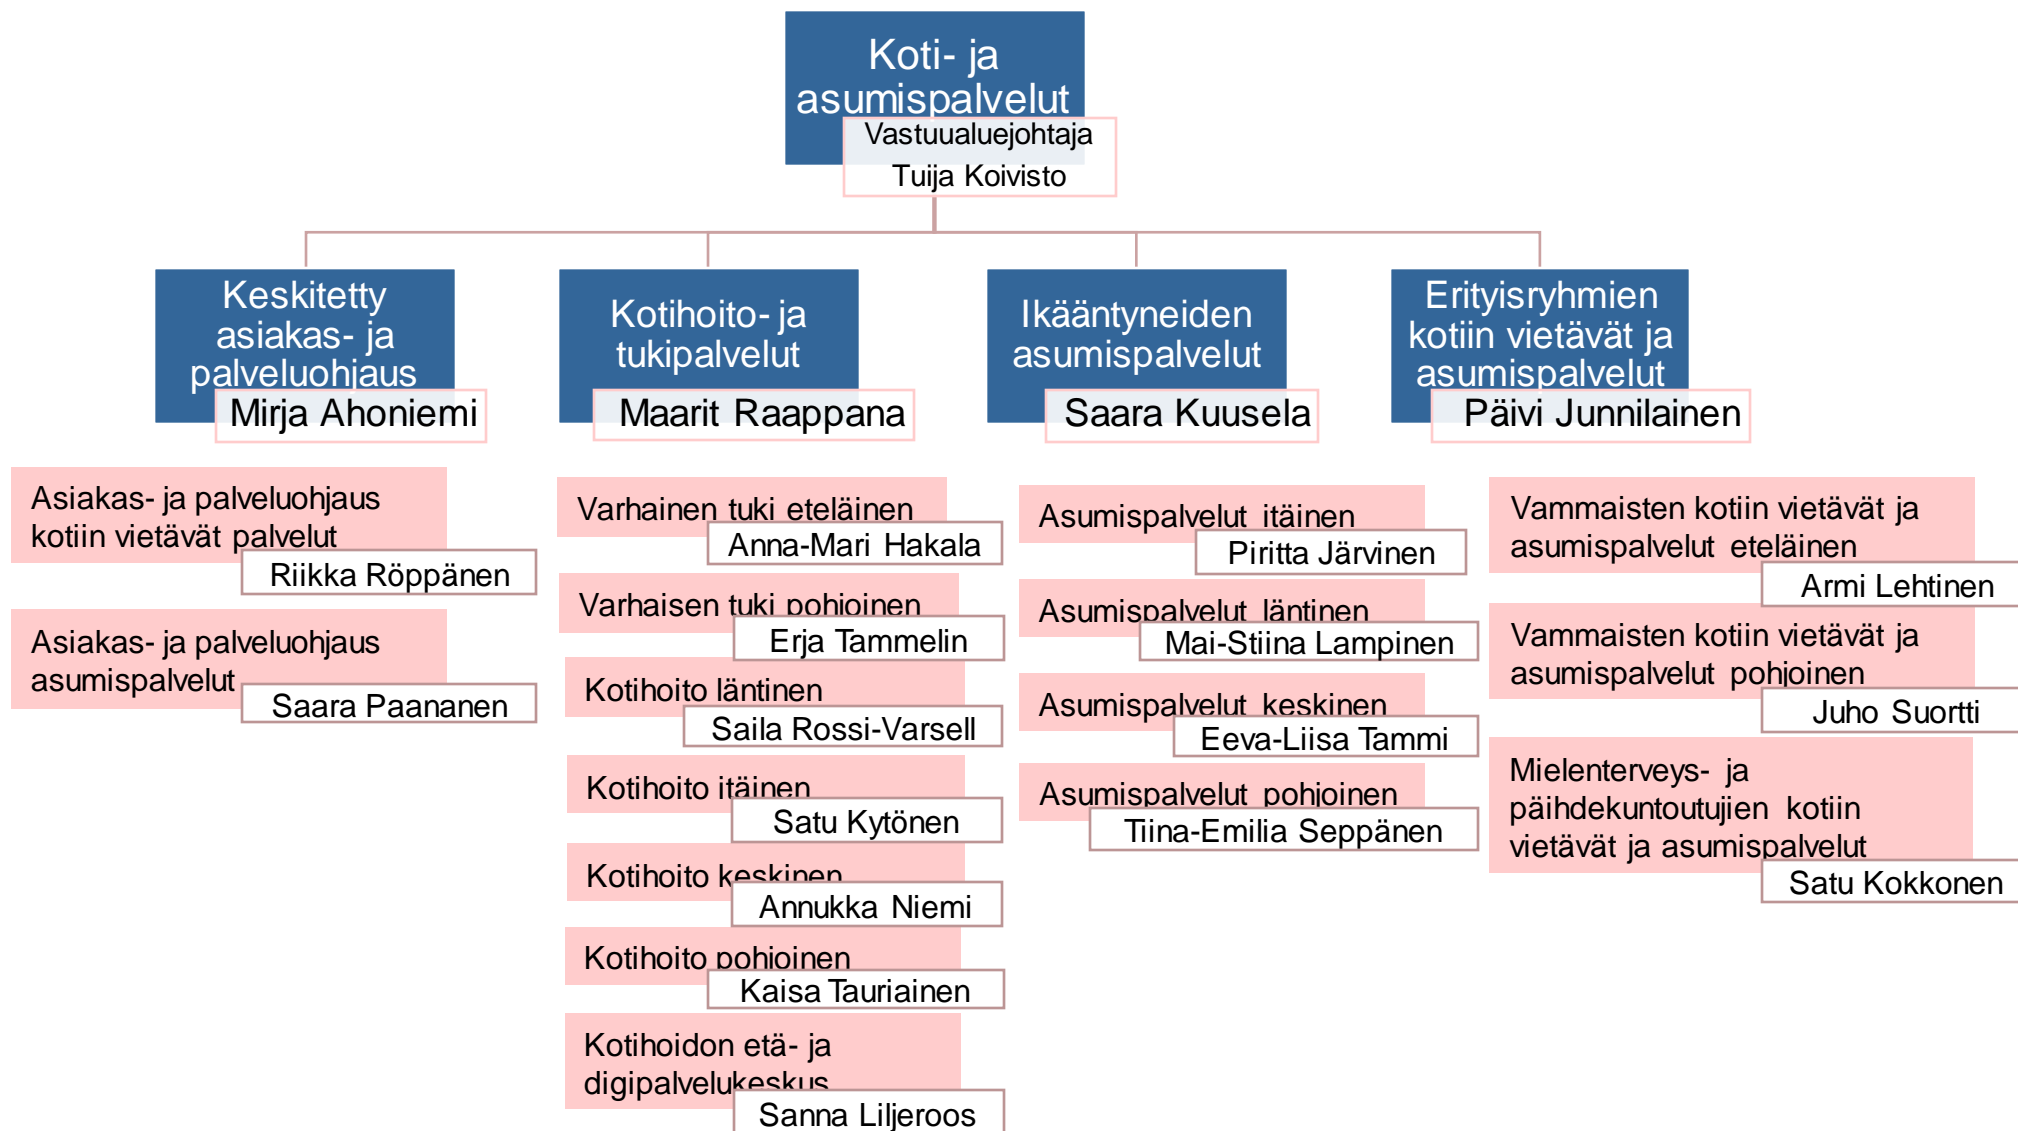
Koti- ja asumispalvelut
Vastuualuejohtaja
Tuija Koivisto

Keskitetty asiakas- ja palveluohjaus
Mirja Ahoniemi

Kotihoito- ja tukipalvelut
Maarit Raappana

Ikääntyneiden asumispalvelut
Saara Kuusela

Erityisryhmien kotiin vietävät ja asumispalvelut
Päivi Junnilainen

Asiakas- ja palveluohjaus kotiin vietävät palvelut
Riikka Röppänen

Asiakas- ja palveluohjaus asumispalvelut
Saara Paananen

Varhainen tuki eteläinen
Anna-Mari Hakala

Varhaisen tuki pohjoinen
Erja Tammelin

Kotihoito läntinen
Saila Rossi-Varsell

Kotihoito itäinen
Satu Kytönen

Kotihoito keskinen
Annukka Niemi

Kotihoito pohjoinen
Kaisa Tauriainen

Kotihoidon etä- ja digipalvelukeskus
Sanna Liljeroos

Asumispalvelut itäinen
Piritta Järvinen

Asumispalvelut läntinen
Mai-Stiina Lampinen

Asumispalvelut keskinen
Eeva-Liisa Tammi

Asumispalvelut pohjoinen
Tiina-Emilia Seppänen

Vammaisten kotiin vietävät ja asumispalvelut eteläinen
Armi Lehtinen

Vammaisten kotiin vietävät ja asumispalvelut pohjoinen
Juho Suortti

Mielenterveys- ja päihdekuntoutujien kotiin vietävät ja asumispalvelut
Satu Kokkonen